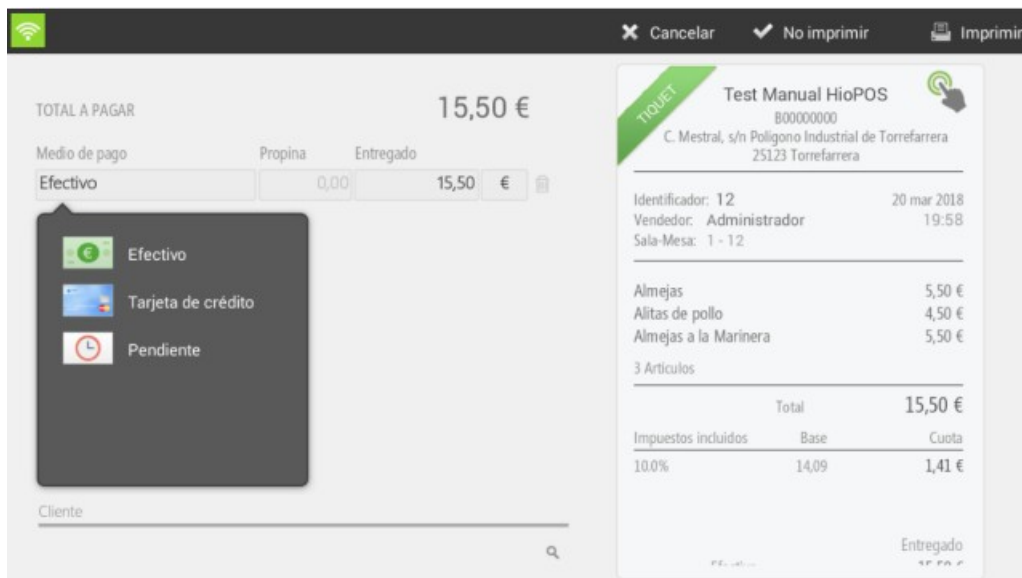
Cancelar No imprimir Imprimir

TOTAL A PAGAR 15,50 €

Medio de pago Propina Entregado

Efectivo 0,00 15,50 €

Efectivo

Tarjeta de crédito

Pendiente

Cliente

TIQUET

Test Manual HioPOS
B00000000
C. Mestral, s/n Polígono Industrial de Torrefarrera
25123 Torrefarrera

Identificador: 12 20 mar 2018
Vendedor: Administrador 19:58
Sala-Mesa: 1 - 12

| | | |
|---|---|---|
| Almejas | | 5,50 € |
| Alitas de pollo | | 4,50 € |
| Almejas a la Marinera | | 5,50 € |
| 3 Artículos | | |
| | Total | 15,50 € |
| Impuestos incluidos | Base | Cuota |
| 10.0% | 14,09 | 1,41 € |

Entregado
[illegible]